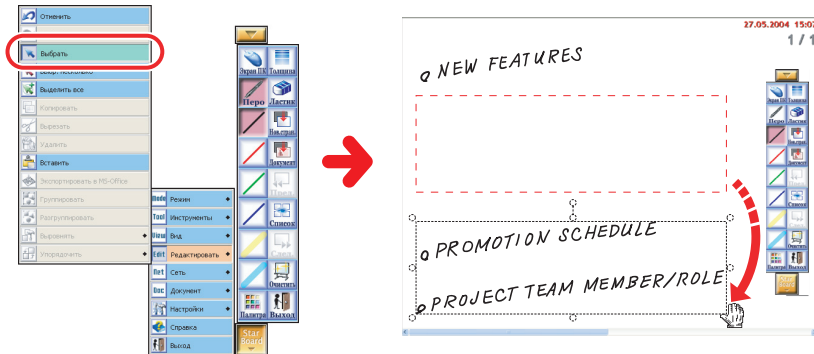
Отменить
Выбрать
Выбрать несколько
Выделить все
Копировать
Вырезать
Удалить
Вставить
Экспортировать в MS-Office
Группировать
Разгруппировать
Выровнять
Упорядочить

Mode Режим
Tool Инструменты
View Вид
Edit Редактировать
Net Сеть
Doc Документ
Настройки
Справка
Выход

Экран ПК
Толщина
Перо
Ластик
Нов.стран
Документ
Пред.
Список
След.
Очистить
Палитра
Выход
Star Board

27.05.2004 15:07
1 / 1
NEW FEATURES
PROMOTION SCHEDULE
PROJECT TEAM MEMBER/ROLE